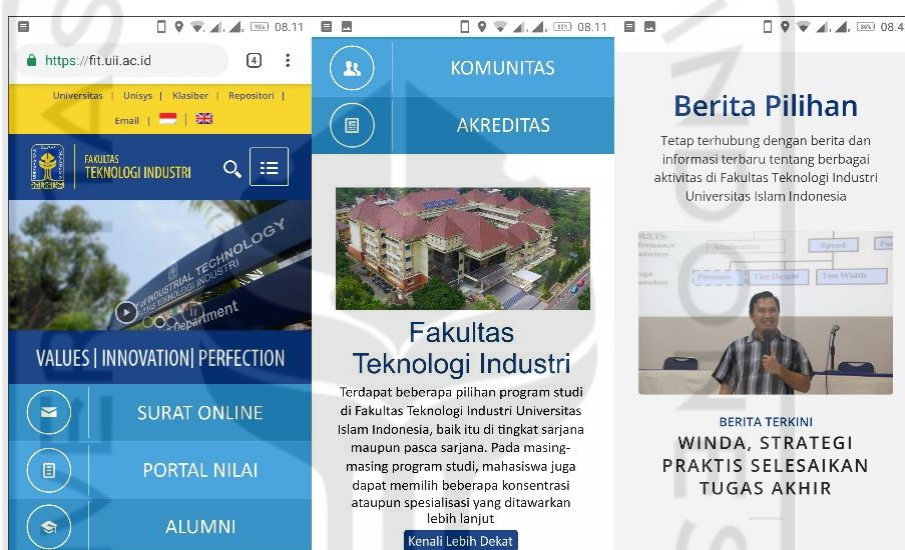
08.11

https://fit.uii.ac.id

4

Universitas | Unisys | Klasiber | Repositori | Email |

FAKULTAS TEKNOLOGI INDUSTRI

INDUSTRIAL TECHNOLOGY

VALUES | INNOVATION| PERFECTION

SURAT ONLINE

PORTAL NILAI

ALUMNI

08.11

KOMUNITAS

AKREDITAS

Fakultas Teknologi Industri

Terdapat beberapa pilihan program studi di Fakultas Teknologi Industri Universitas Islam Indonesia, baik itu di tingkat sarjana maupun pasca sarjana. Pada masing-masing program studi, mahasiswa juga dapat memilih beberapa konsentrasi ataupun spesialisasi yang ditawarkan lebih lanjut

Kenali Lebih Dekat

08.4

Berita Pilihan

Tetap terhubung dengan berita dan informasi terbaru tentang berbagai aktivitas di Fakultas Teknologi Industri Universitas Islam Indonesia

Speed

Tire Height

Tire Width

BERITA TERKINI

WINDA, STRATEGI PRAKTIS SELESAIKAN TUGAS AKHIR